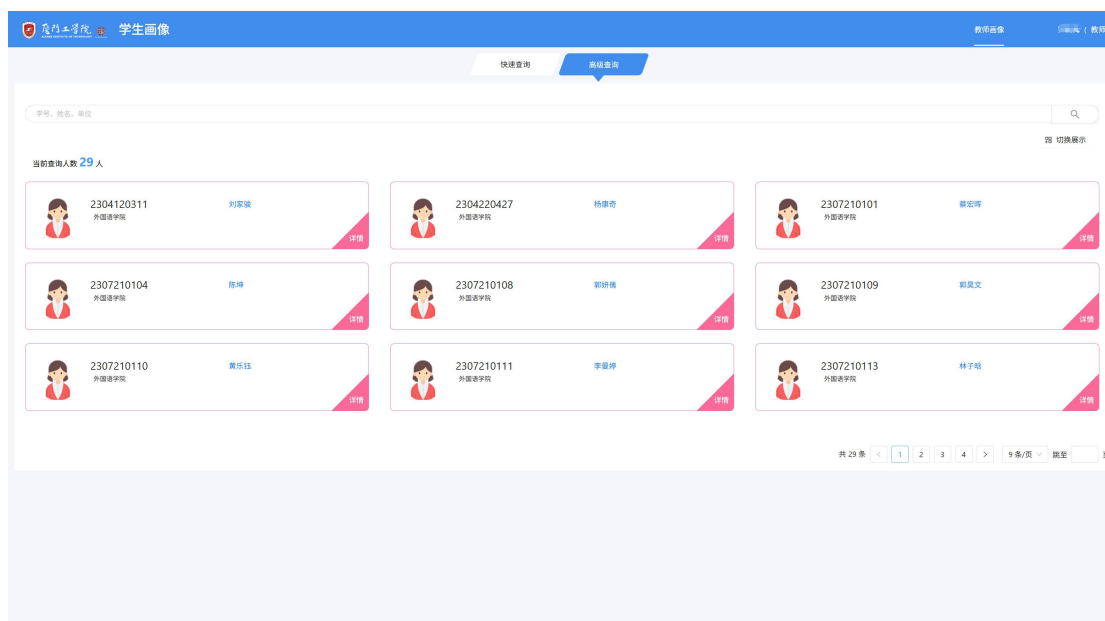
厦门工学院 学生画像

教师画像 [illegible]（教师

快速查询 高级查询

学号、姓名、单位

切换展示

当前查询人数 29 人

2304120311 刘家骏
外国语学院
详情

2304220427 杨康奇
外国语学院
详情

2307210101 蔡宏晖
外国语学院
详情

2307210104 陈埠
外国语学院
详情

2307210108 郭妍倩
外国语学院
详情

2307210109 郭昊文
外国语学院
详情

2307210110 黄乐钰
外国语学院
详情

2307210111 李曼婷
外国语学院
详情

2307210113 林子晗
外国语学院
详情

共 29 条 < 1 2 3 4 > 9 条/页 跳至